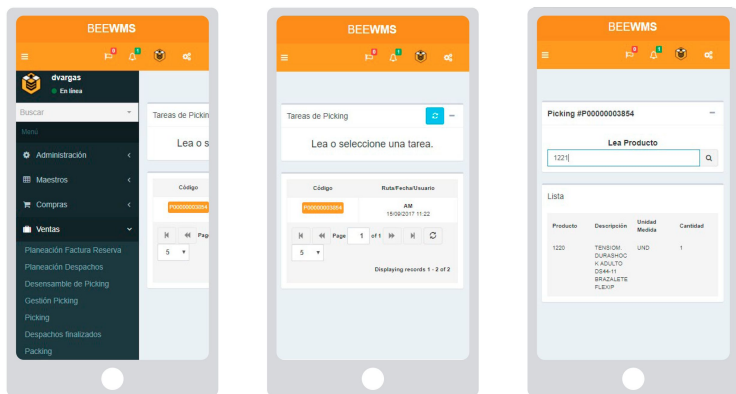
BEEWMS

0 1

dvargas
En línea

Buscar

Menú

Administración

Maestros

Compras

Ventas

Planeación Factura Reserva
Planeación Despachos
Desensamble de Picking
Gestión Picking
Picking
Despachos finalizados
Packing

Tareas de Pickin

Lea o s

Código

P00000003854

Pag

5

BEEWMS

0 1

Tareas de Picking

Lea o seleccione una tarea.

| Código | Ruta/Fecha/Usuario |
|---|---|
| P00000003854 | AM 15/09/2017 11:22 |

Page 1 of 1

5

Displaying records 1 - 2 of 2

BEEWMS

0 1

Picking #P00000003854

Lea Producto

1221

Lista

| Producto | Descripción | Unidad Medida | Cantidad |
|---|---|---|---|
| 1220 | TENSIOM. DURASHOCK ADULTO DS44-11 BRAZALETE FLEXIP | UND | 1 |